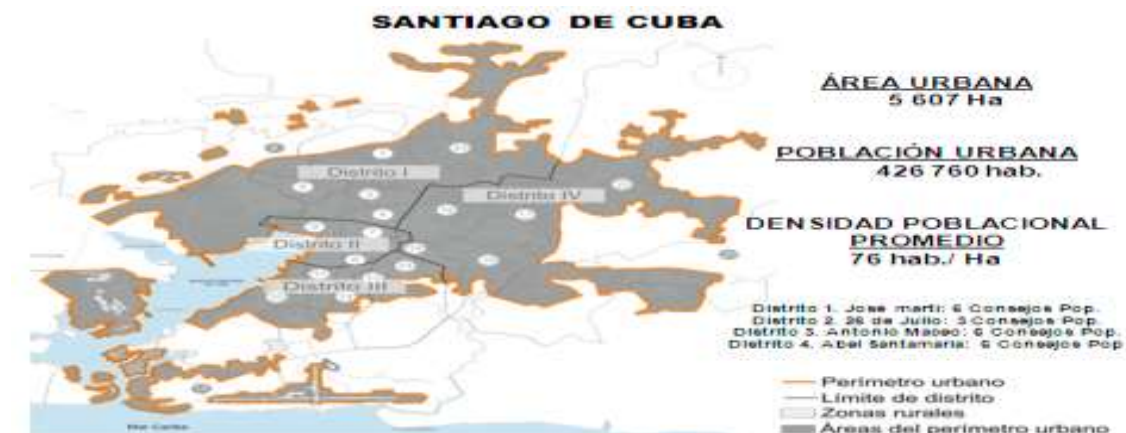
SANTIAGO DE CUBA

Distrito I

Distrito IV

Distrito II

Distrito III

ÁREA URBANA
5 607 Ha

POBLACIÓN URBANA
426 760 hab.

DENSIDAD POBLACIONAL
PROMEDIO
76 hab./ Ha

Distrito 1. Jose marti: 6 Consejos Pop.
Distrito 2. 26 de Julio: 3 Consejos Pop.
Distrito 3. Antonio Maceo: 6 Consejos Pop.
Distrito 4. Abel Santamaria: 6 Consejos Pop

Perimetro urbano
Limite de distrito
Zonas rurales
Áreas del perimetro urbano

Mar Caribe